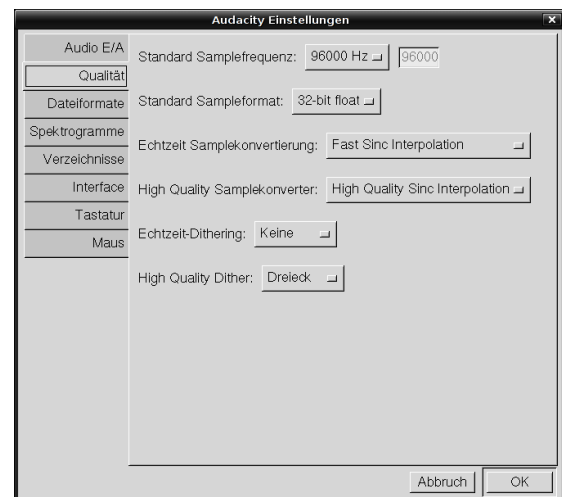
Audacity Einstellungen

Audio E/A
Qualität
Dateiformate
Spektrogramme
Verzeichnisse
Interface
Tastatur
Maus

Standard Samplefrequenz: 96000 Hz 96000

Standard Sampleformat: 32-bit float

Echtzeit Samplekonvertierung: Fast Sinc Interpolation

High Quality Samplekonverter: High Quality Sinc Interpolation

Echtzeit-Dithering: Keine

High Quality Dither: Dreieck

Abbruch OK